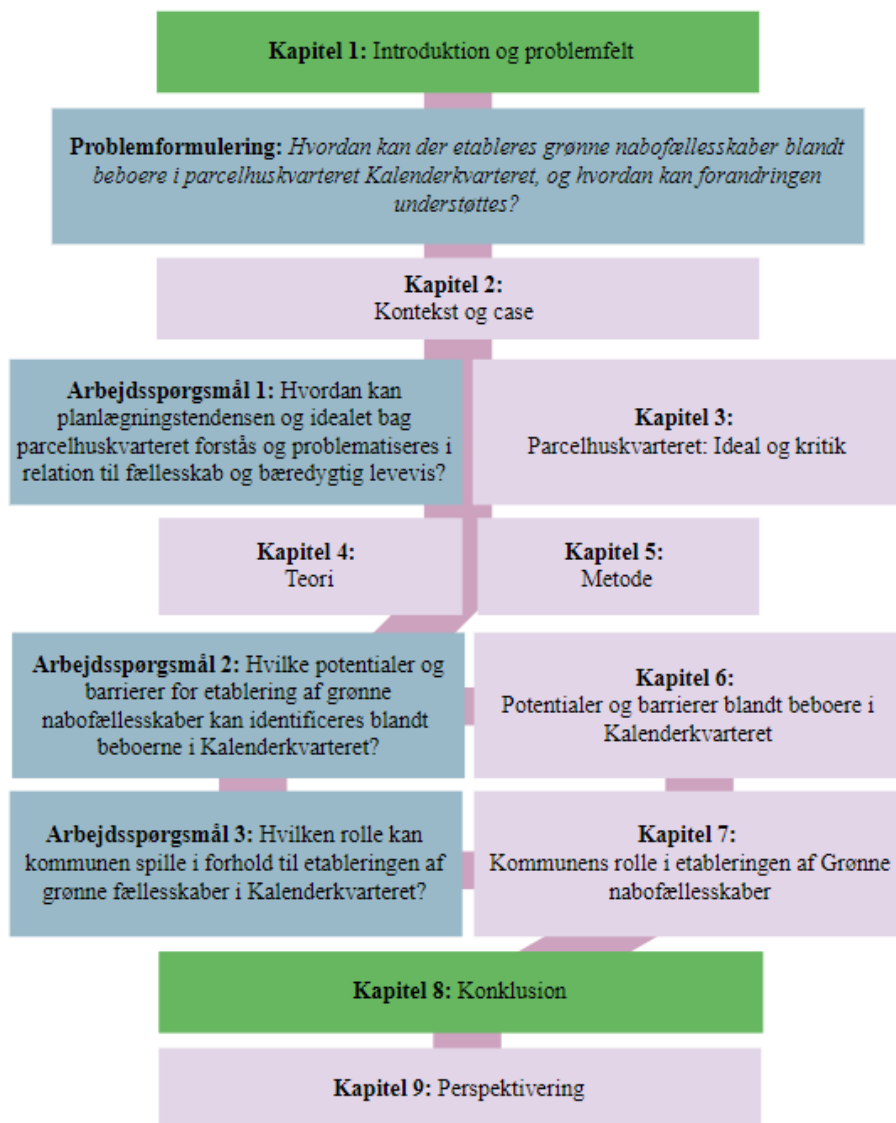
**Kapitel 1:** Introduktion og problemfelt

**Problemformulering:** *Hvordan kan der etableres grønne nabofællesskaber blandt beboere i parcelhuskvarteret Kalenderkvarteret, og hvordan kan forandringen understøttes?*

**Kapitel 2:**
Kontekst og case

**Arbejdsspørgsmål 1:** Hvordan kan planlægningstendensen og idealet bag parcelhuskvarteret forstås og problematiseres i relation til fællesskab og bæredygtig levevis?

**Kapitel 3:**
Parcelhuskvarteret: Ideal og kritik

**Kapitel 4:**
Teori

**Kapitel 5:**
Metode

**Arbejdsspørgsmål 2:** Hvilke potentialer og barrierer for etablering af grønne nabofællesskaber kan identificeres blandt beboerne i Kalenderkvarteret?

**Kapitel 6:**
Potentialer og barrierer blandt beboere i Kalenderkvarteret

**Arbejdsspørgsmål 3:** Hvilken rolle kan kommunen spille i forhold til etableringen af grønne fællesskaber i Kalenderkvarteret?

**Kapitel 7:**
Kommunens rolle i etableringen af Grønne nabofællesskaber

**Kapitel 8:** Konklusion

**Kapitel 9:** Perspektivering